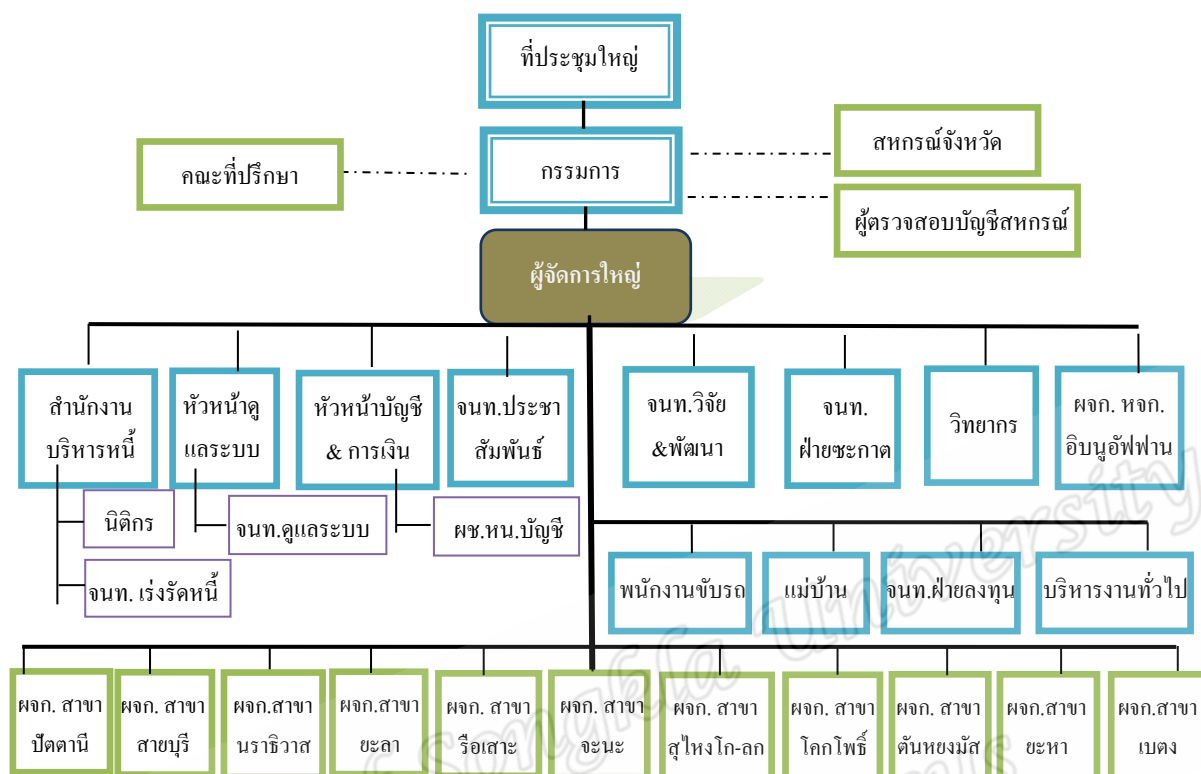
ที่ประชุมใหญ่

คณะที่ปรึกษา

กรรมการ

สหกรณ์จังหวัด

ผู้ตรวจสอบบัญชีสหกรณ์

ผู้จัดการใหญ่

สำนักงานบริหารหนี้

นิติกร

จนท. เร่งรัดหนี้

หัวหน้าดูแลระบบ

จนท.ดูแลระบบ

หัวหน้าบัญชี & การเงิน

ผช.หน.บัญชี

จนท.ประชาสัมพันธ์

จนท.วิจัย &พัฒนา

จนท. ฝ่ายซะกาต

วิทยากร

ผจก. หจก. อิบนูอัฟฟาน

พนักงานขับรถ

แม่บ้าน

จนท.ฝ่ายลงทุน

บริหารงานทั่วไป

ผจก. สาขา ปัตตานี

ผจก. สาขา สายบุรี

ผจก.สาขา นราธิวาส

ผจก.สาขา ยะลา

ผจก. สาขา รือเสาะ

ผจก. สาขา จะนะ

ผจก. สาขา สุไหงโก-ลก

ผจก. สาขา โคกโพธิ์

ผจก. สาขา ตันหยงมัส

ผจก.สาขา ยะหา

ผจก.สาขา เบตง

Songkla University